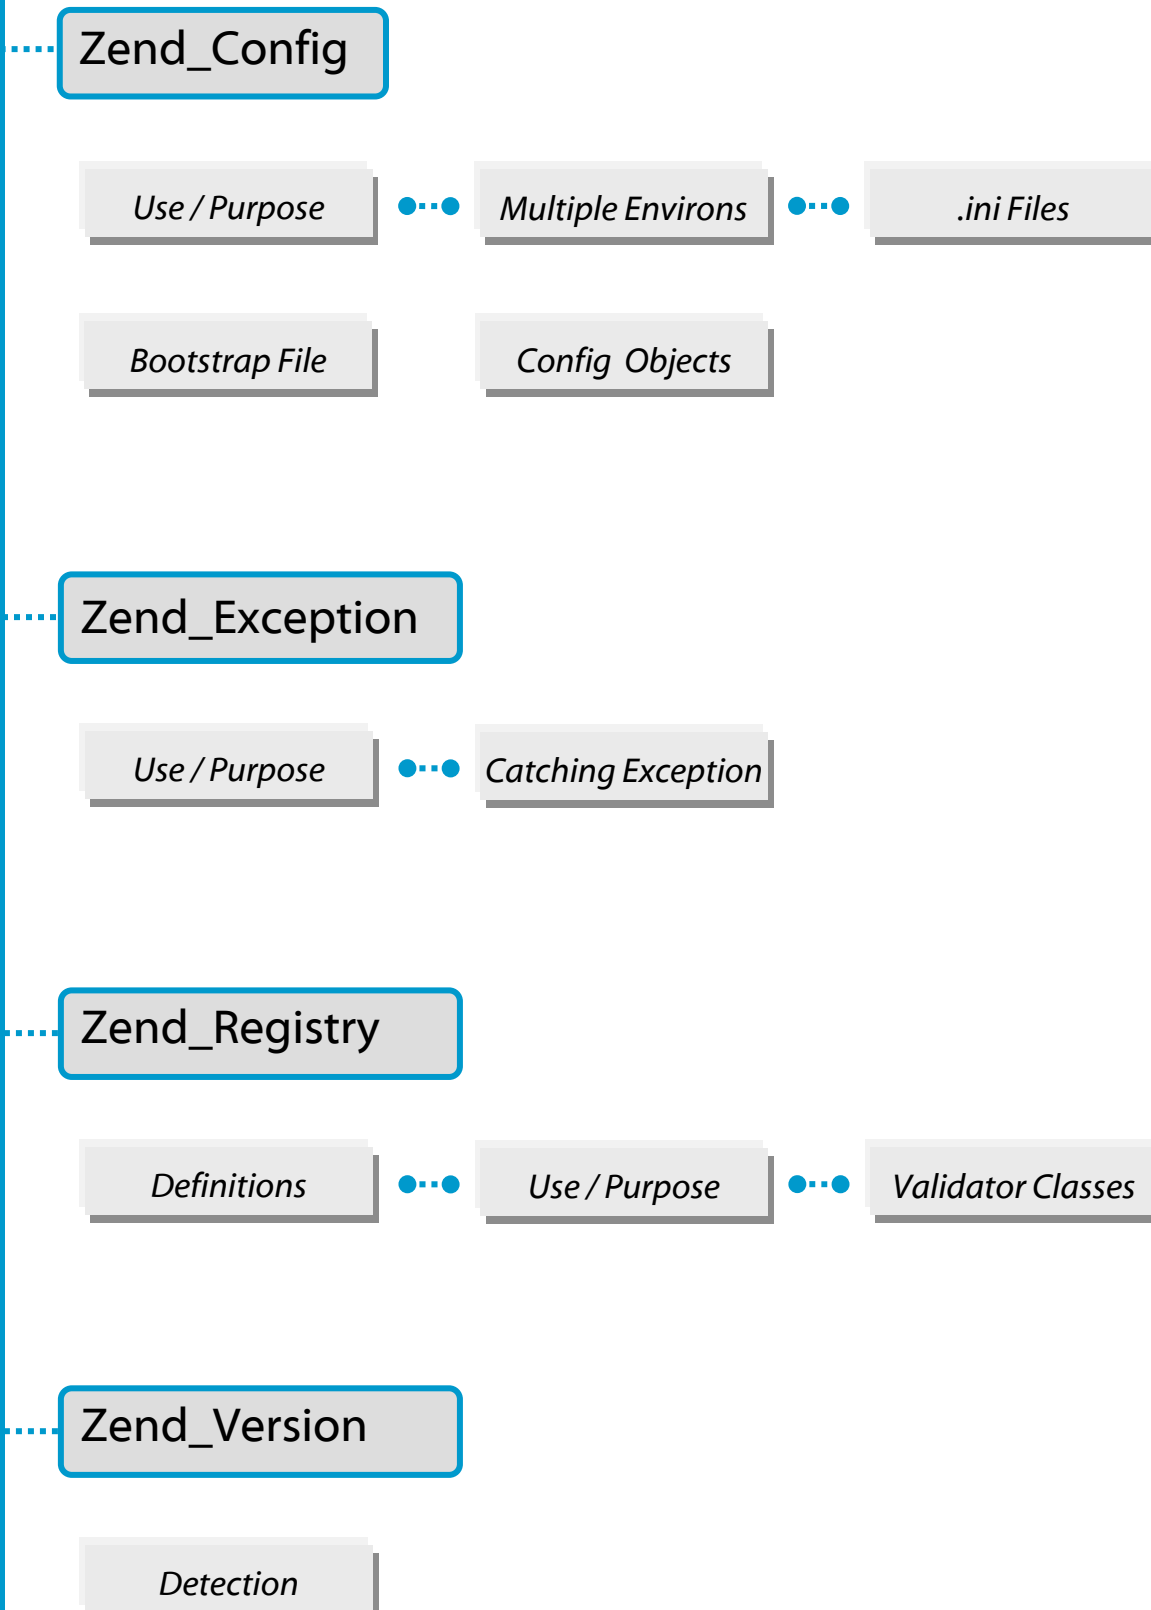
Zend_Config

Use / Purpose

Multiple Environs

.ini Files

Bootstrap File

Config Objects

Zend_Exception

Use / Purpose

Catching Exception

Zend_Registry

Definitions

Use / Purpose

Validator Classes

Zend_Version

Detection